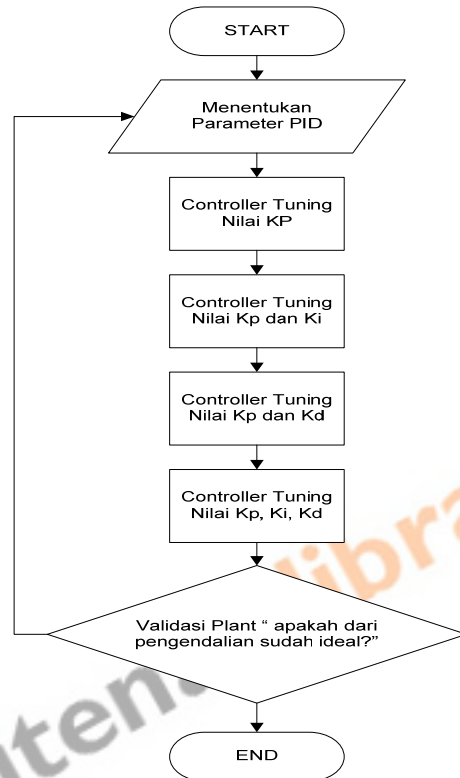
START

Menentukan Parameter PID

Controller Tuning Nilai KP

Controller Tuning Nilai Kp dan Ki

Controller Tuning Nilai Kp dan Kd

Controller Tuning Nilai Kp, Ki, Kd

Validasi Plant " apakah dari pengendalian sudah ideal?"

END

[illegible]tenc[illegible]libra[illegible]